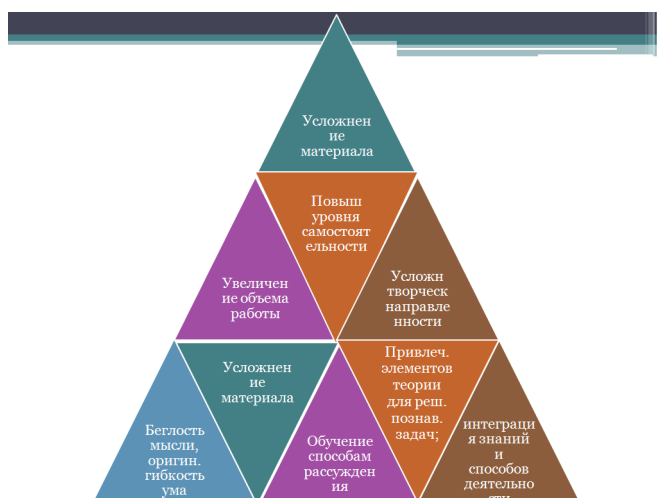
Усложнение материала

Повыш уровня самостоятельности

Увеличение объема работы

Усложн творческ направленности

Усложнение материала

Привлеч. элементов теории для реш. познав. задач;

Беглость мысли, оригин. гибкость ума

Обучение способам рассуждения

интеграция знаний и способов деятельно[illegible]